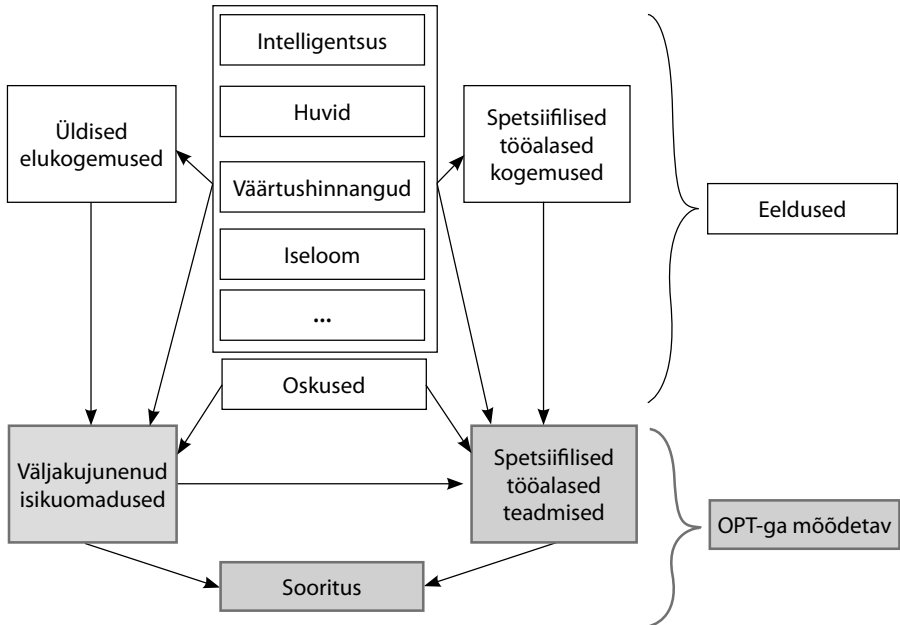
Intelligentsus

Huvid

Väärtushinnangud

Iseloom

...

Üldised elukogemused

Spetsiifilised tööalased kogemused

Eeldused

Oskused

Väljakujunenud isikuomadused

Spetsiifilised tööalased teadmised

OPT-ga mõõdetav

Sooritus